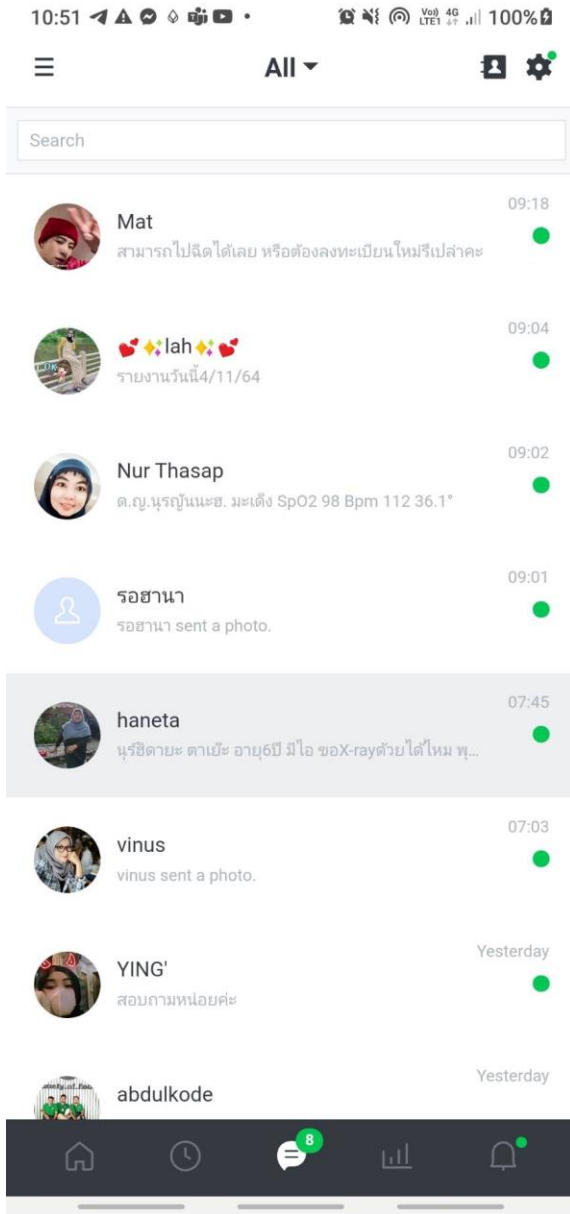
10:51 100%

All

Search

Mat
สามารถไปฉีดได้เลย หรือต้องลงทะเบียนใหม่รึเปล่าคะ
09:18

💕✨lah✨💕
รายงานวันนี้4/11/64
09:04

Nur Thasap
ด.ญ.นุรฐ์นนะฮ. มะเด็ง SpO2 98 Bpm 112 36.1°
09:02

รอฮานา
รอฮานา sent a photo.
09:01

haneta
นุร์ฮิดายะ ตาเย๊ะ อายุ6ปี มีไอ ขอX-rayด้วยได้ไหม พ...
07:45

vinus
vinus sent a photo.
07:03

YING'
สอบถามหน่อยค่ะ
Yesterday

abdulkode
Yesterday

8